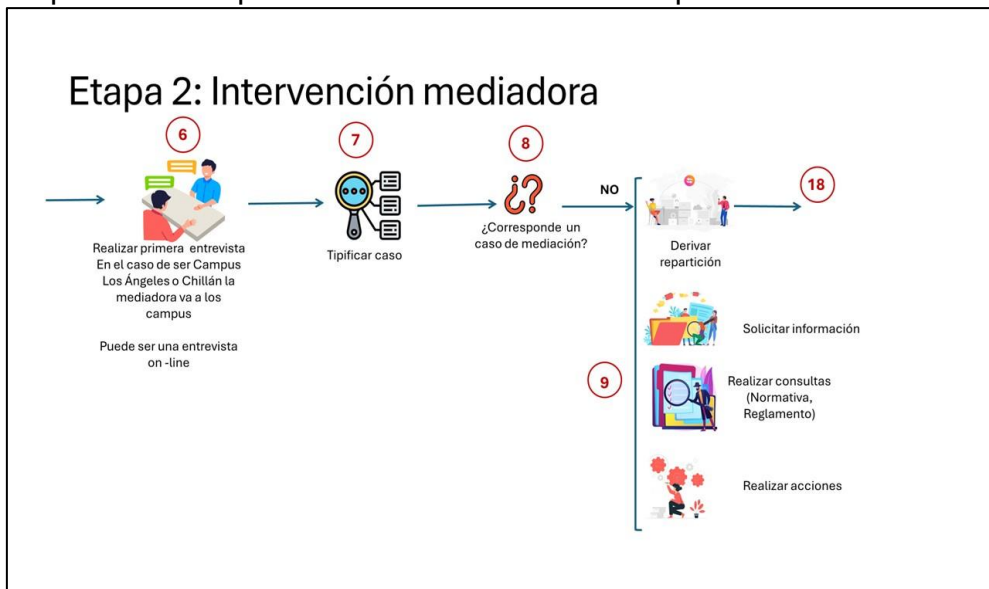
Etapa 2: Intervención mediadora

6

Realizar primera entrevista En el caso de ser Campus Los Ángeles o Chillán la mediadora va a los campus

Puede ser una entrevista on -line

7

Tipificar caso

8

¿Corresponde un caso de mediación?

NO

Derivar repartición

18

9

Solicitar información

Realizar consultas (Normativa, Reglamento)

Realizar acciones